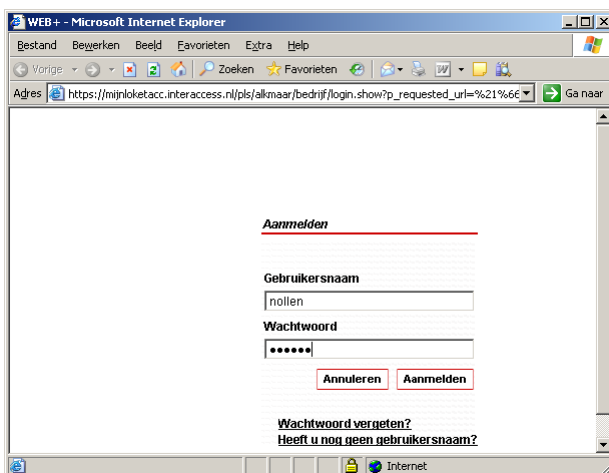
WEB+ - Microsoft Internet Explorer

Bestand Bewerken Beeld Favorieten Extra Help

Vorige Zoeken Favorieten

Adres https://mijnloketacc.interaccess.nl/pls/alkmaar/bedrijf/login.show?p_requested_url=%21%66 Ga naar

Aanmelden

Gebruikersnaam

nollen

Wachtwoord

••••••

Annuleren Aanmelden

Wachtwoord vergeten?

Heeft u nog geen gebruikersnaam?

Internet